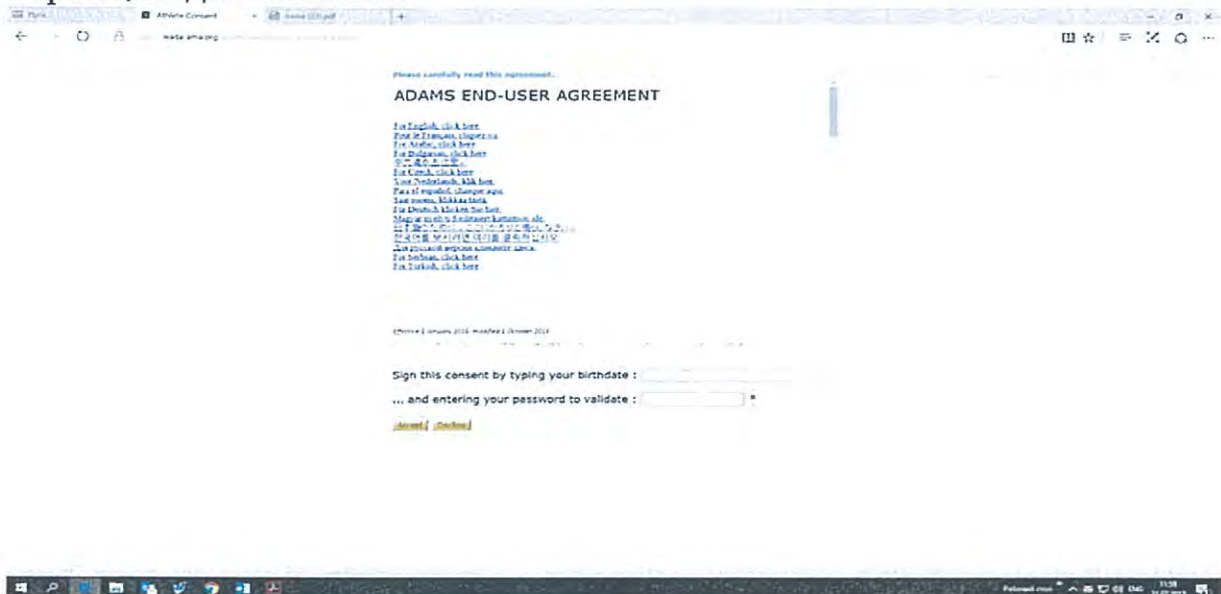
Athlete Consent

Please carefully read this agreement.

ADAMS END-USER AGREEMENT

For English, click here
Pour le Français, cliquez ici
For Arabic, click here
For Bulgarian, click here
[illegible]
For Czech, click here
Voor Nederlands, klik hier
Para el español, clique aquí
Suomeksi, klikkaa tästä
Für Deutsch klicken Sie hier
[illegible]
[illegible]
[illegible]
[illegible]
For Serbian, click here
For Turkish, click here

Effective 1 January 2016, modified 1 October 2016

Sign this consent by typing your birthdate :

... and entering your password to validate : *

Accept Decline